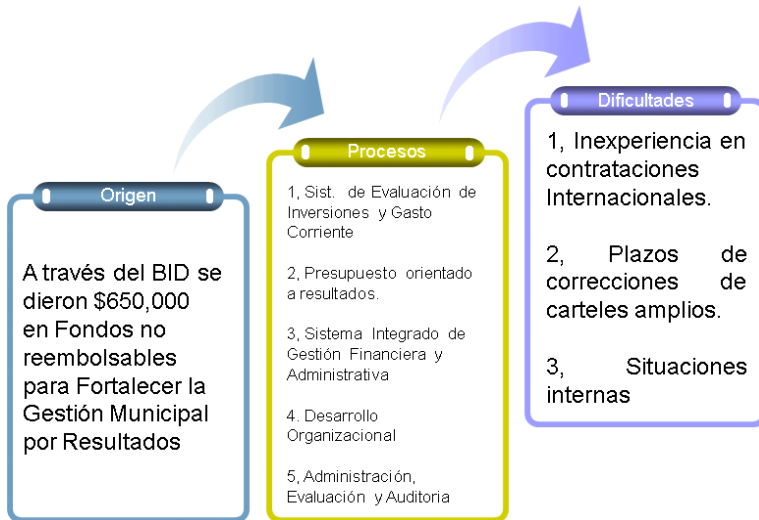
Origen

A través del BID se dieron $650,000 en Fondos no reembolsables para Fortalecer la Gestión Municipal por Resultados

Procesos

1, Sist. de Evaluación de Inversiones y Gasto Corriente

2, Presupuesto orientado a resultados.

3, Sistema Integrado de Gestión Financiera y Administrativa

4. Desarrollo Organizacional

5, Administración, Evaluación y Auditoria

Dificultades

1, Inexperiencia en contrataciones Internacionales.

2, Plazos de correcciones de carteles amplios.

3, Situaciones internas